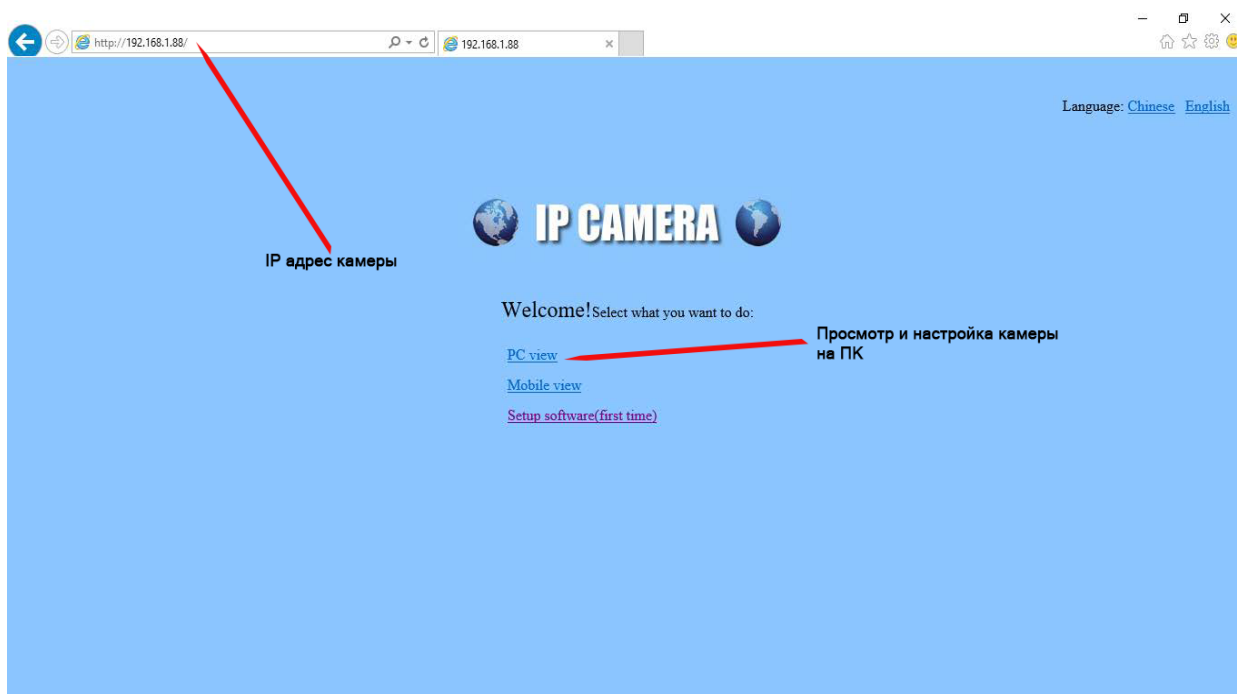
http://192.168.1.88/

192.168.1.88

Language: Chinese English

IP CAMERA

IP адрес камеры

Welcome! Select what you want to do:

Просмотр и настройка камеры на ПК

PC view

Mobile view

Setup software(first time)